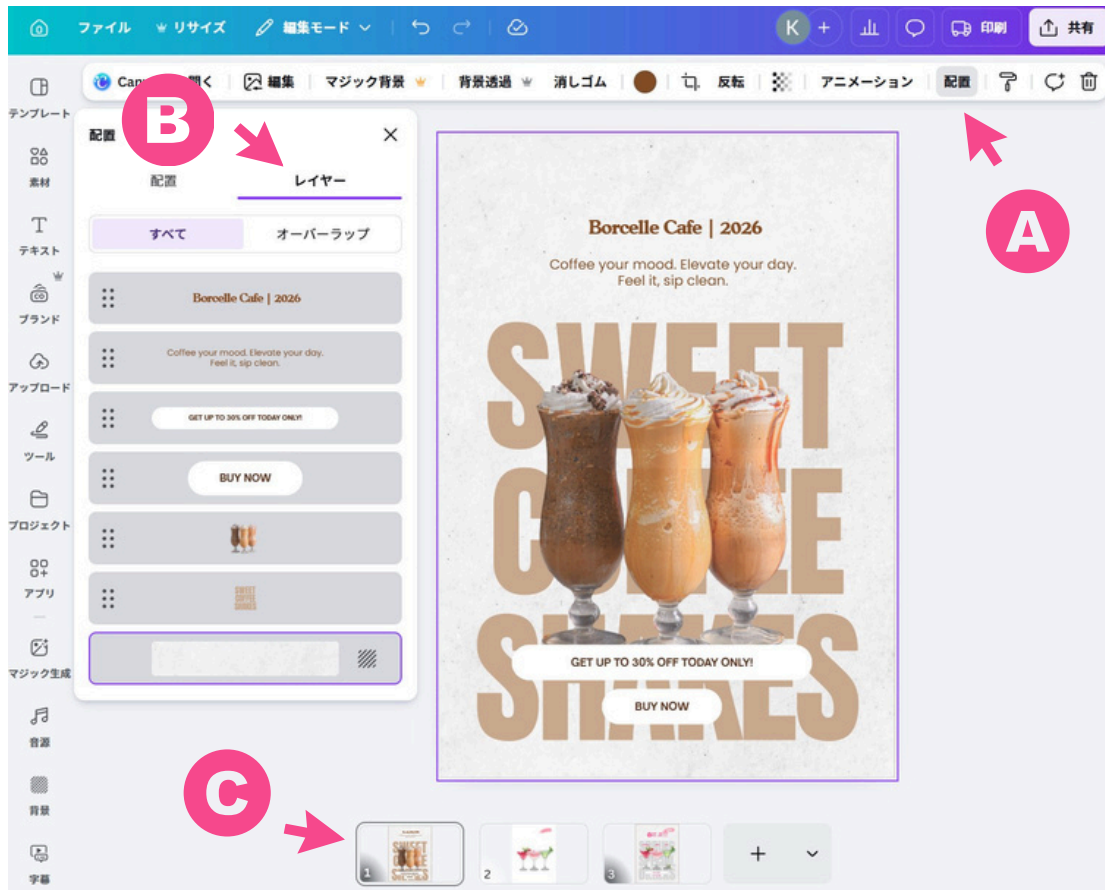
ファイル リサイズ 編集モード

K + 印刷 共有

Can 開く 編集 マジック背景 背景透過 消しゴム 反転 アニメーション 配置

テンプレート
素材
テキスト
ブランド
アップロード
ツール
プロジェクト
アプリ
マジック生成
音源
背景
字幕

B

配置

配置 レイヤー

すべて オーバーラップ

Borcelle Cafe | 2026

Coffee your mood. Elevate your day. Feel it, sip clean.

GET UP TO 30% OFF TODAY ONLY!

BUY NOW

SWEET COFFEE SHAKES

A

Borcelle Cafe | 2026

Coffee your mood. Elevate your day.
Feel it, sip clean.

SWEET COFFEE SHAKES

GET UP TO 30% OFF TODAY ONLY!

BUY NOW

C

1 2 3 +